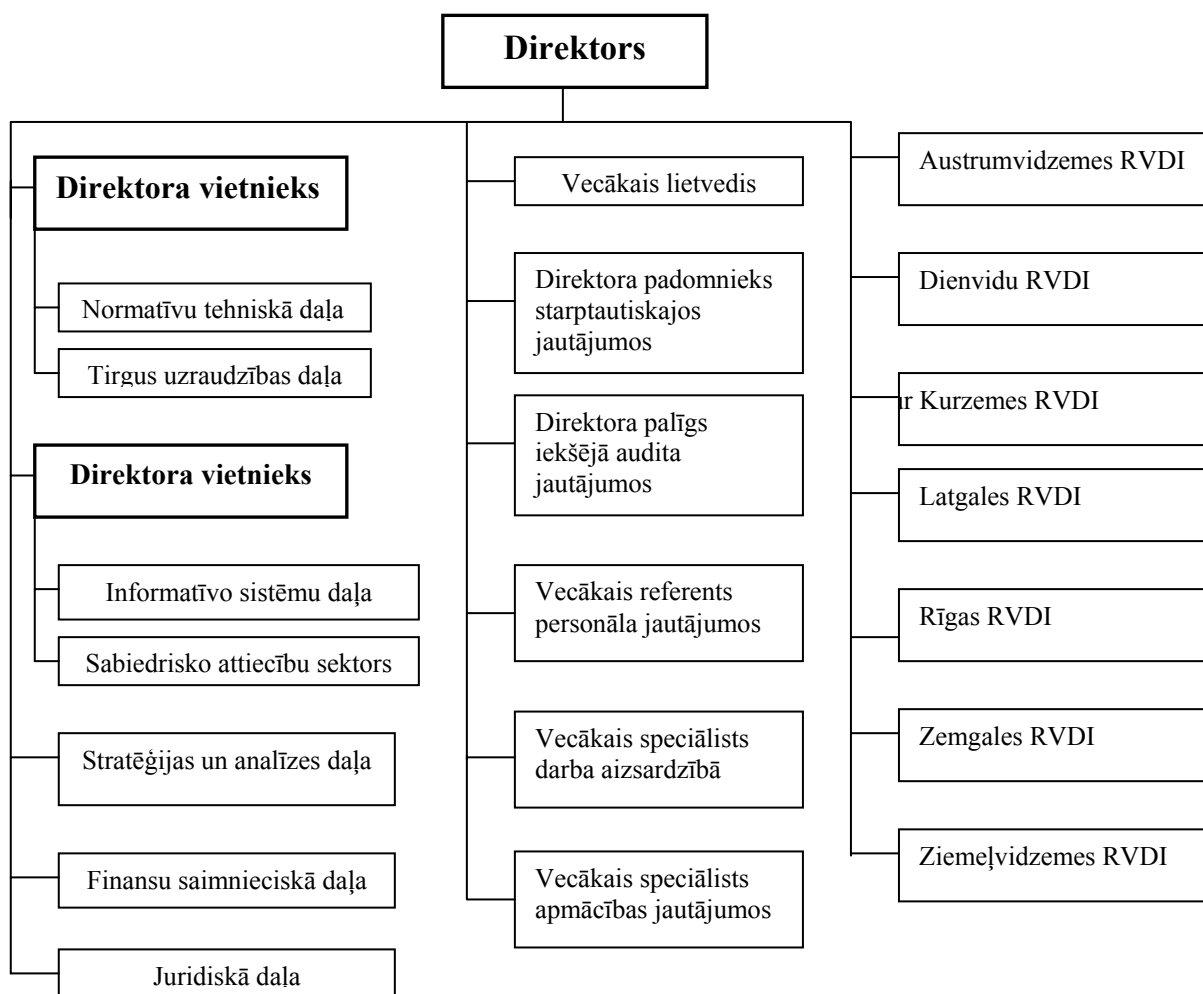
Direktors

Direktora vietnieks

Normatīvu tehniskā daļa

Tirgus uzraudzības daļa

Direktora vietnieks

Informatīvo sistēmu daļa

Sabiedrisko attiecību sektors

Stratēģijas un analīzes daļa

Finansu saimnieciskā daļa

Juridiskā daļa

Vecākais lietvedis

Direktora padomnieks starptautiskajos jautājumos

Direktora palīgs iekšējā audita jautājumos

Vecākais referents personāla jautājumos

Vecākais speciālists darba aizsardzībā

Vecākais speciālists apmācības jautājumos

Austrumvidzemes RVDI

Dienvidu RVDI

ır Kurzemes RVDI

Latgales RVDI

Rīgas RVDI

Zemgales RVDI

Ziemeļvidzemes RVDI